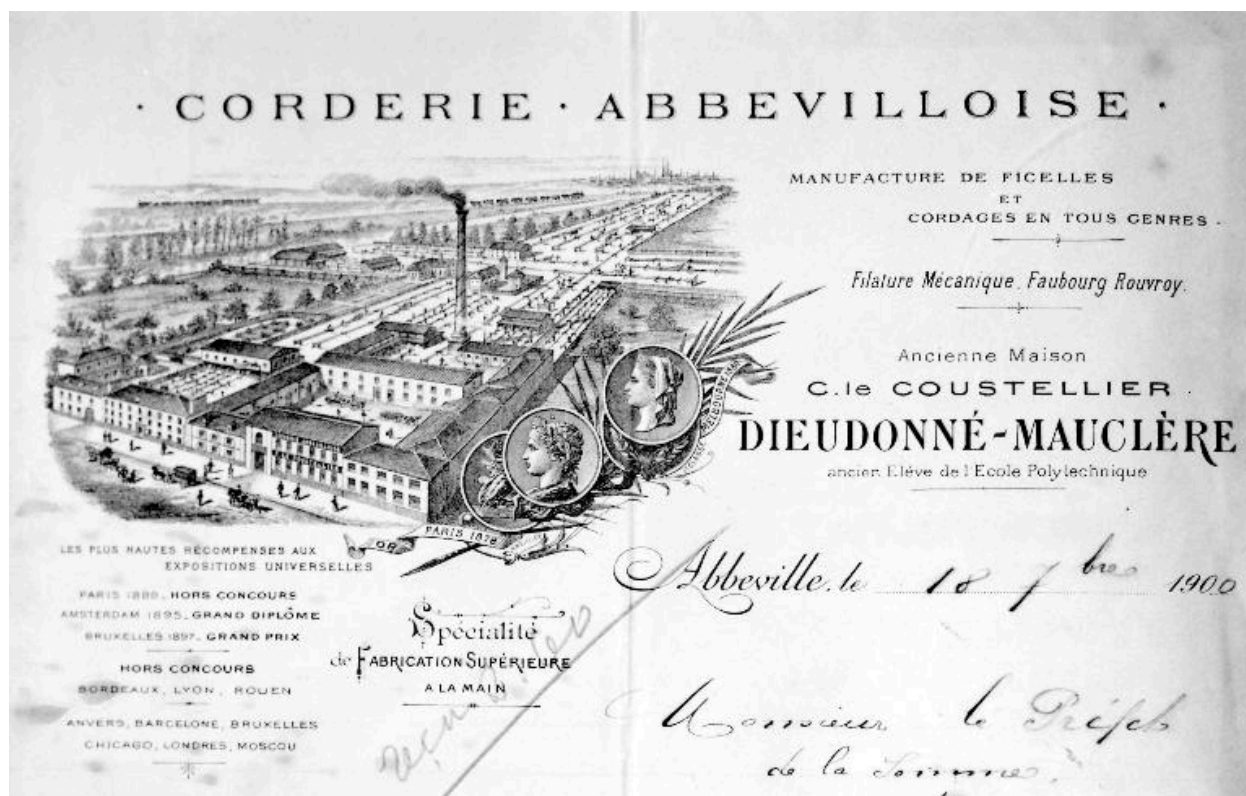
· CORDERIE · ABBEVILLOISE ·

MANUFACTURE DE FICELLES ET CORDAGES EN TOUS GENRES.

Filature Mécanique, Faubourg Rouvroy.

Ancienne Maison
C. le COUSTELLIER.
DIEUDONNÉ-MAUCLÈRE
ancien Elève de l'Ecole Polytechnique

OR
PARIS 1878

LES PLUS HAUTES RÉCOMPENSES AUX EXPOSITIONS UNIVERSELLES

PARIS 1889, HORS CONCOURS
AMSTERDAM 1895, GRAND DIPLÔME
BRUXELLES 1897, GRAND PRIX

HORS CONCOURS
BORDEAUX, LYON, ROUEN

ANVERS, BARCELONE, BRUXELLES
CHICAGO, LONDRES, MOSCOU

Spécialité
de FABRICATION SUPÉRIEURE
A LA MAIN

Abbeville, le 18 7bre 1900

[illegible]

Monsieur le Préfet
de la Somme,